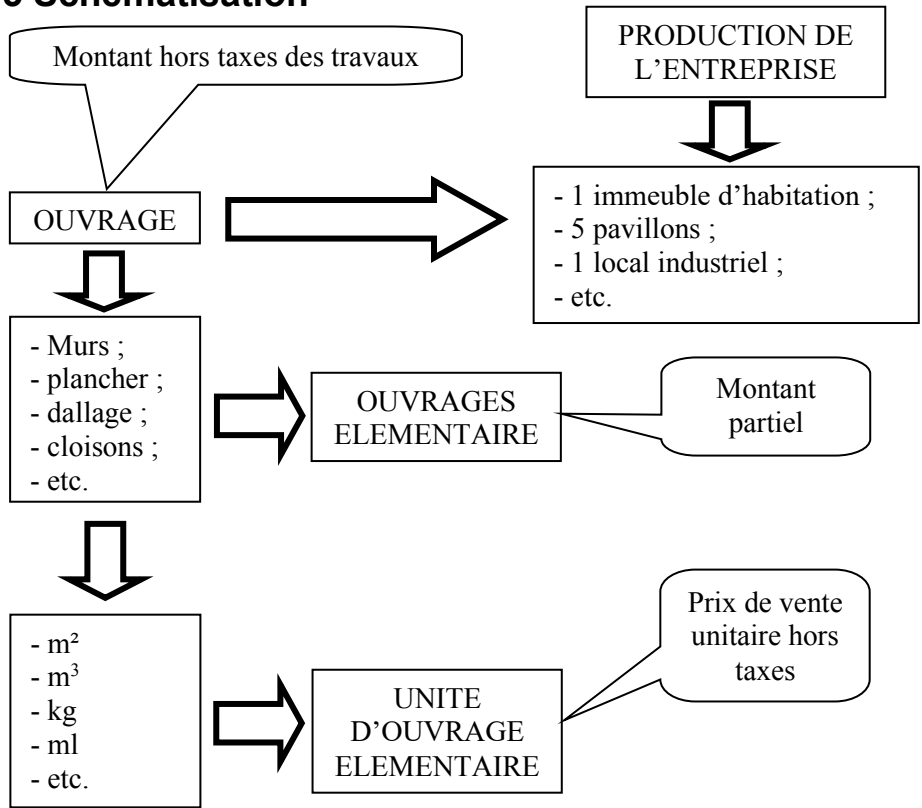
Schématisation

Montant hors taxes des travaux

PRODUCTION DE L'ENTREPRISE

OUVRAGE

- 1 immeuble d'habitation ;
- 5 pavillons ;
- 1 local industriel ;
- etc.

- Murs ;
- plancher ;
- dallage ;
- cloisons ;
- etc.

OUVRAGES ELEMENTAIRE

Montant partiel

- m²
- m$^3$
- kg
- ml
- etc.

UNITE D'OUVRAGE ELEMENTAIRE

Prix de vente unitaire hors taxes